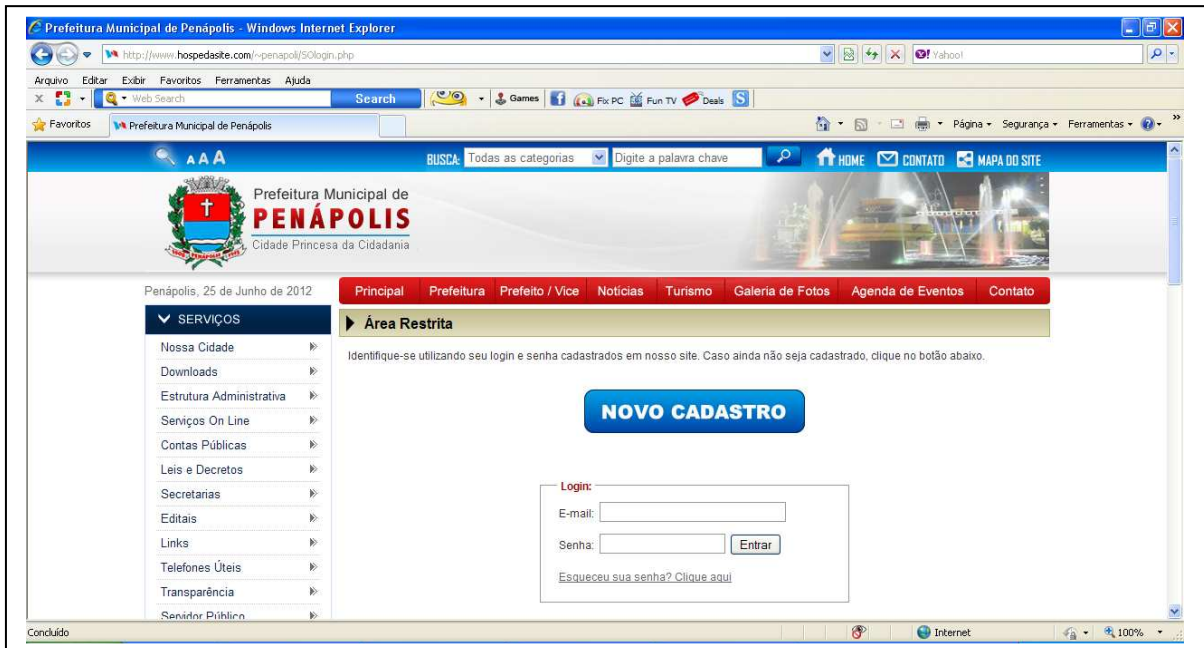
Prefeitura Municipal de Penápolis - Windows Internet Explorer

http://www.hospedasite.com/~penapoli/SOlogin.php

Yahoo!

Arquivo Editar Exibir Favoritos Ferramentas Ajuda

Web Search Search Games Fix PC Fun TV Deals

Favoritos Prefeitura Municipal de Penápolis

Página Segurança Ferramentas

AAA

BUSCA: Todas as categorias Digite a palavra chave HOME CONTATO MAPA DO SITE

Prefeitura Municipal de
PENÁPOLIS
Cidade Princesa da Cidadania

Penápolis, 25 de Junho de 2012

Principal Prefeitura Prefeito / Vice Notícias Turismo Galeria de Fotos Agenda de Eventos Contato

SERVIÇOS

Nossa Cidade
Downloads
Estrutura Administrativa
Serviços On Line
Contas Públicas
Leis e Decretos
Secretarias
Editais
Links
Telefones Úteis
Transparência
Servidor Público

Área Restrita

Identifique-se utilizando seu login e senha cadastrados em nosso site. Caso ainda não seja cadastrado, clique no botão abaixo.

NOVO CADASTRO

Login:
E-mail:
Senha: Entrar
Esqueceu sua senha? Clique aqui

Concluído Internet 100%